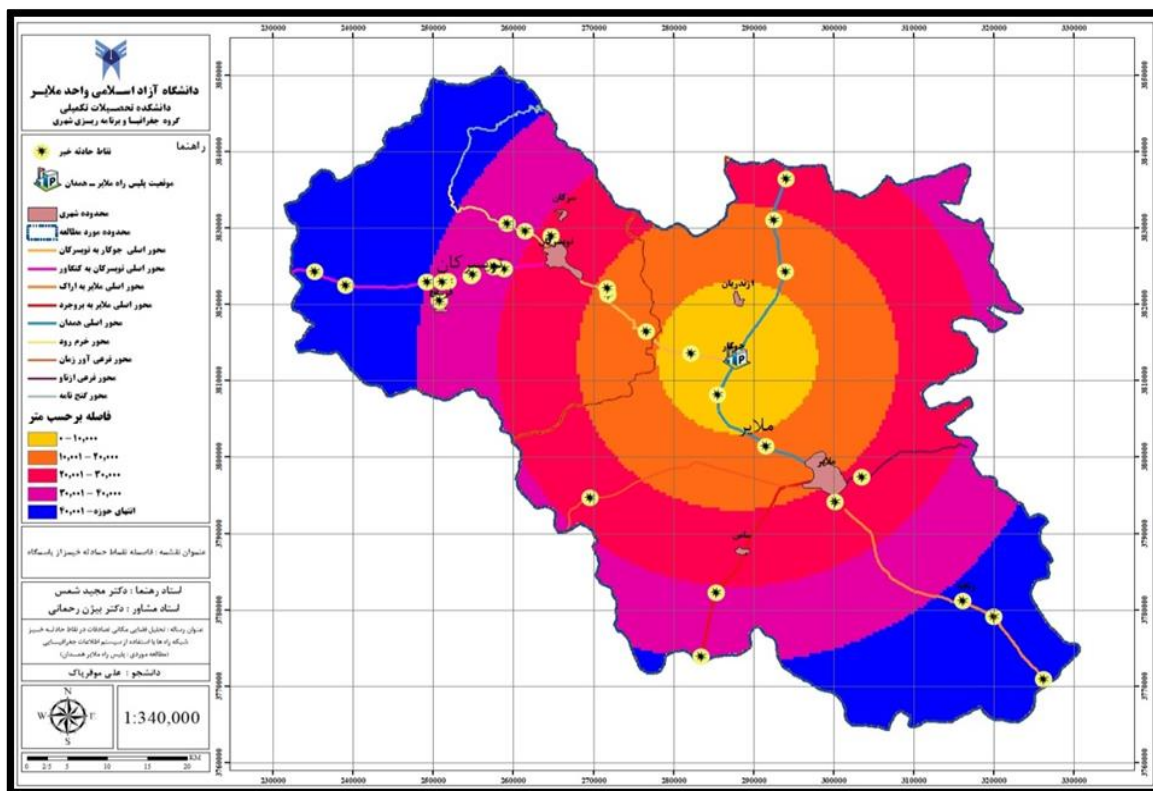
دانشگاه آزاد اسلامی واحد ملایر
دانشکده تحصیلات تکمیلی
گروه جغرافیا و برنامه ریزی شهری

راهنما
نقاط حادثه خیز
موقعیت پلیس راه ملایر ــ همدان

محدوده شهری
محدوده مورد مطالعه
محور اصلی جوکار به تویسرکان
محور اصلی تویسرکان به کنگاور
محور اصلی ملایر به اراک
محور اصلی ملایر به بروجرد
محور اصلی همدان
محور خرم رود
محور فرعی آور زمان
محور فرعی ازناو
محور گنج نامه

فاصله برحسب متر
۰ - ۱۰,۰۰۰
۱۰,۰۰۱ - ۲۰,۰۰۰
۲۰,۰۰۱ - ۳۰,۰۰۰
۳۰,۰۰۱ - ۴۰,۰۰۰
انتهای حوزه - ۴۰,۰۰۱

عنوان نقشه : فاصله نقاط حادثه خیز از پاسگاه

استاد راهنما : دکتر مجید شمس
استاد مشاور : دکتر بیژن رحمانی

عنوان رساله : تحلیل فضایی مکانی تصادفات در نقاط حادثه خیز شبکه راه ها با استفاده از سیستم اطلاعات جغرافیایی (مطالعه موردی : پلیس راه ملایر همدان)

دانشجو : علی موقرپاک

N
S
W
E

1:340,000

0 2.5 5 10 15 20 KM

230000 240000 250000 260000 270000 280000 290000 300000 310000 320000 330000

3850000
3840000
3830000
3820000
3810000
3800000
3790000
3780000
3770000
3760000

سرکان
تویسرکان
تویسرکان
ازندریان
جوکار
ملایر
ملایر
سامن
زنگنه